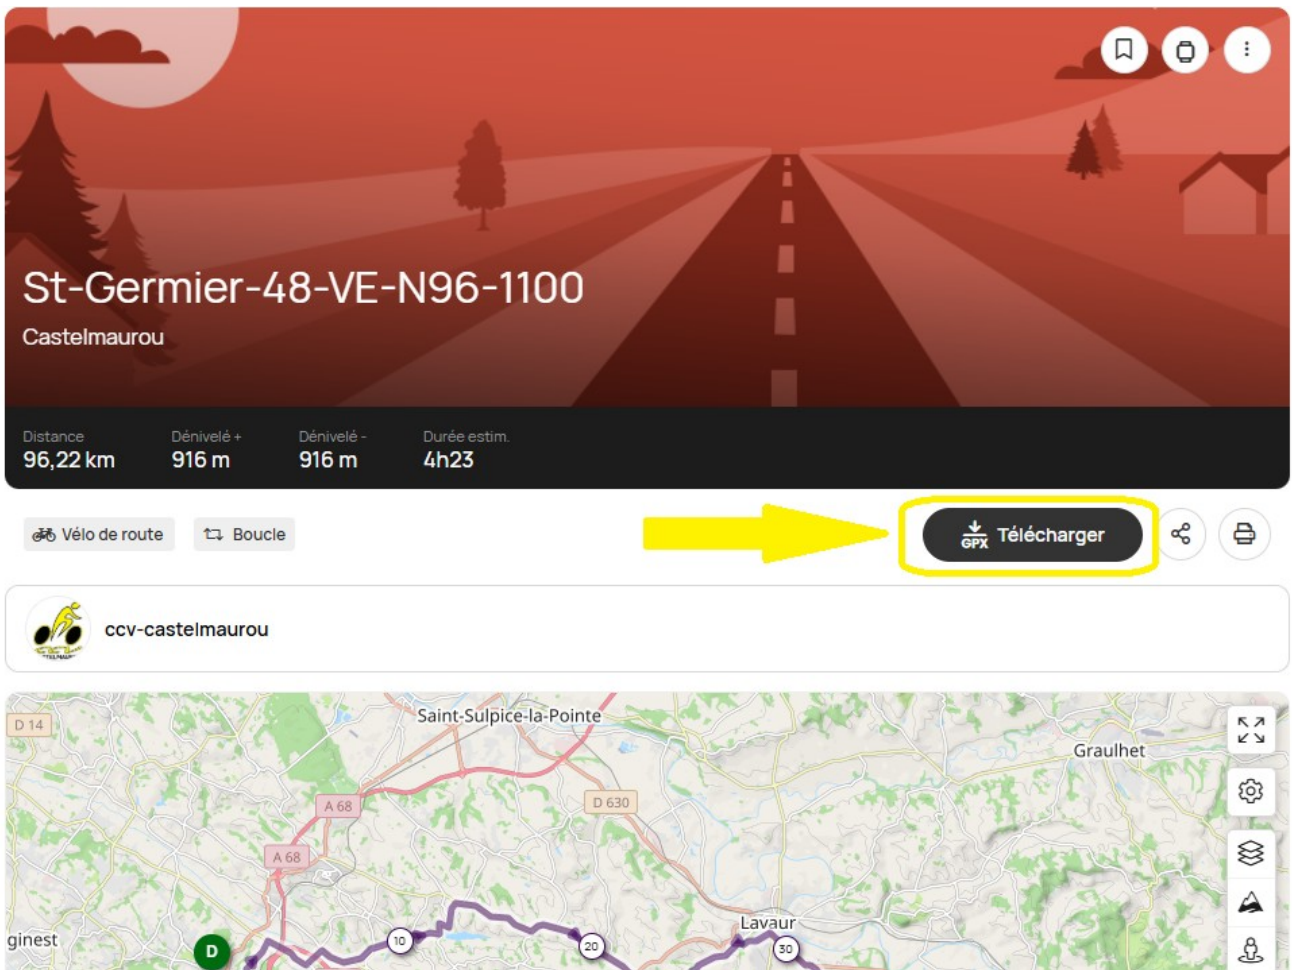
St-Germier-48-VE-N96-1100

Castelmaurou

| Distance | Dénivelé + | Dénivelé - | Durée estim. |
|---|---|---|---|
| 96,22 km | 916 m | 916 m | 4h23 |

Vélo de route

Boucle

GPX Télécharger

ccv-castelmaurou

D 14
Saint-Sulpice-la-Pointe
Graulhet
A 68
D 630
A 68
Lavaur
ginest
D
10
20
30